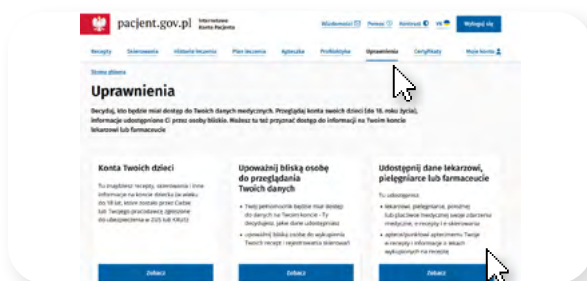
pacjent.gov.pl Internetowe Konto Pacjenta

Wiadomości Pomoc Kontrast Wyloguj się

Recepty Skierowania Historia leczenia Plan leczenia Apteczka Profilaktyka Uprawnienia Certyfikaty Moje konto

Strona główna

Uprawnienia

Decyduj, kto będzie miał dostęp do Twoich danych medycznych. Przeglądaj konta swoich dzieci (do 18. roku życia), informacje udostępnione Ci przez osoby bliskie. Możesz tu też przyznać dostęp do informacji na Twoim koncie lekarzowi lub farmaceucie

Konta Twoich dzieci

Tu znajdziesz recepty, skierowania i inne informacje na koncie dziecka (w wieku do 18 lat, które zostało przez Ciebie lub Twojego pracodawcę zgłoszone do ubezpieczenia w ZUS lub KRUS)

Zobacz

Upoważnij bliską osobę do przeglądania Twoich danych

Twój pełnomocnik będzie miał dostęp do danych na Twoim koncie - Ty decydujesz, jakie dane udostępniasz

upoważnij bliską osobę do wykupienia Twoich recept i rejestrowania skierowań

Zobacz

Udostępnij dane lekarzowi, pielęgniarce lub farmaceucie

Tu udostępnisz:

lekarzowi, pielęgniarce, położnej lub placówce medycznej swoje zdarzenia medyczne, e-recepty i e-skierowania

aptece/punktowi aptecznemu Twoje e-recepty i informacje o lekach wykupionych na receptę

Zobacz